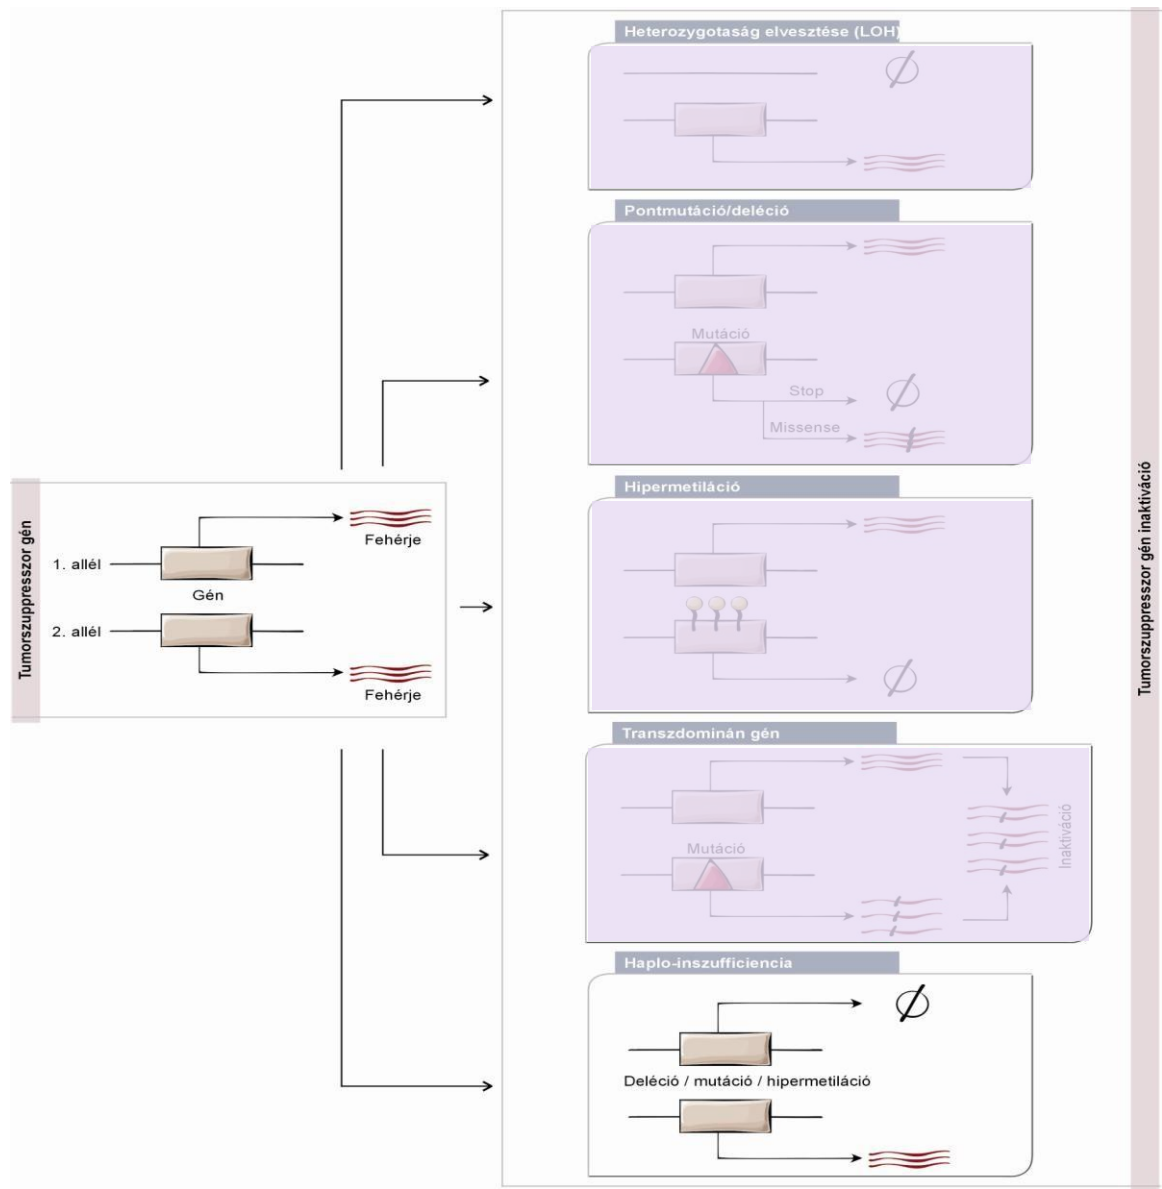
Tumorszuppresszor gén

1. allél

Gén

2. allél

Fehérje

Fehérje

Heterozygotaság elvesztése (LOH)

$\emptyset$

Pontmutáció/deléció

Mutáció

Stop

$\emptyset$

Missense

Hipermetiláció

$\emptyset$

Transzdominán gén

Mutáció

Inaktiváció

Haplo-inszufficiencia

$\emptyset$

Deléció / mutáció / hipermetiláció

Tumorszuppresszor gén inaktiváció